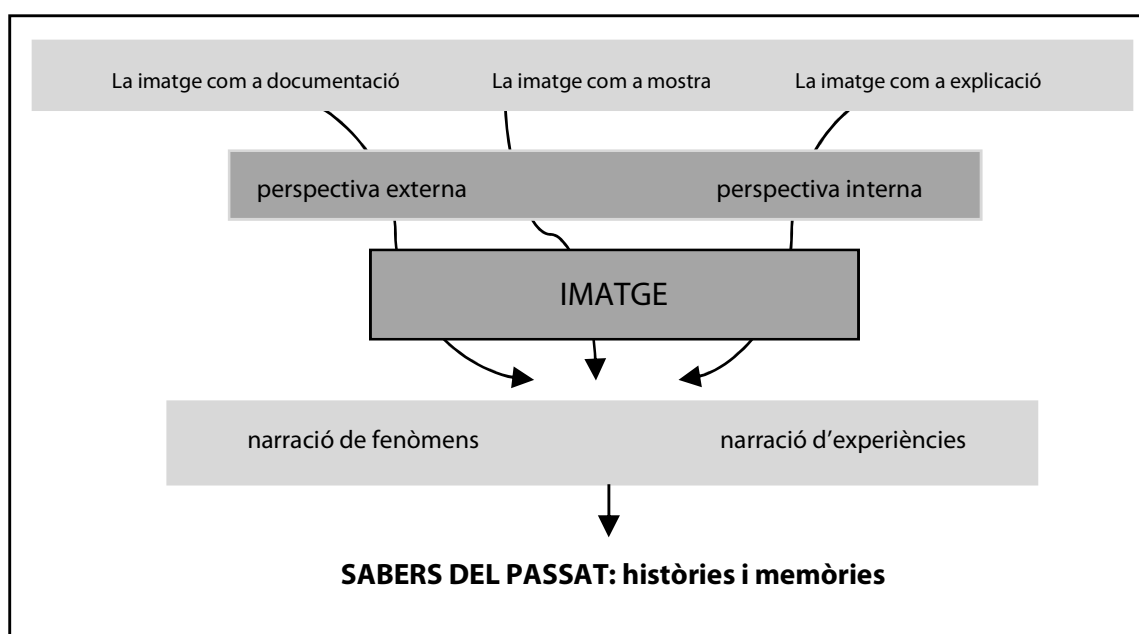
La imatge com a documentació La imatge com a mostra La imatge com a explicació

perspectiva externa perspectiva interna

IMATGE

narració de fenòmens narració d'experiències

SABERS DEL PASSAT: històries i memòries